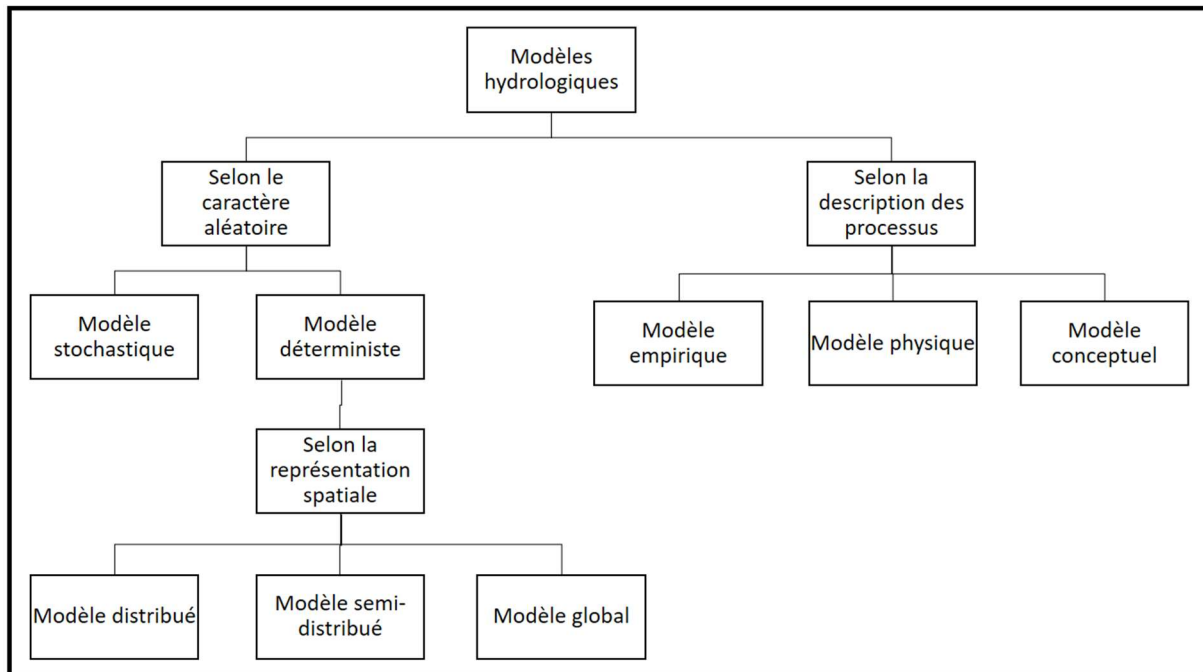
Modèles hydrologiques

Selon le caractère aléatoire

Selon la description des processus

Modèle stochastique

Modèle déterministe

Modèle empirique

Modèle physique

Modèle conceptuel

Selon la représentation spatiale

Modèle distribué

Modèle semi-distribué

Modèle global